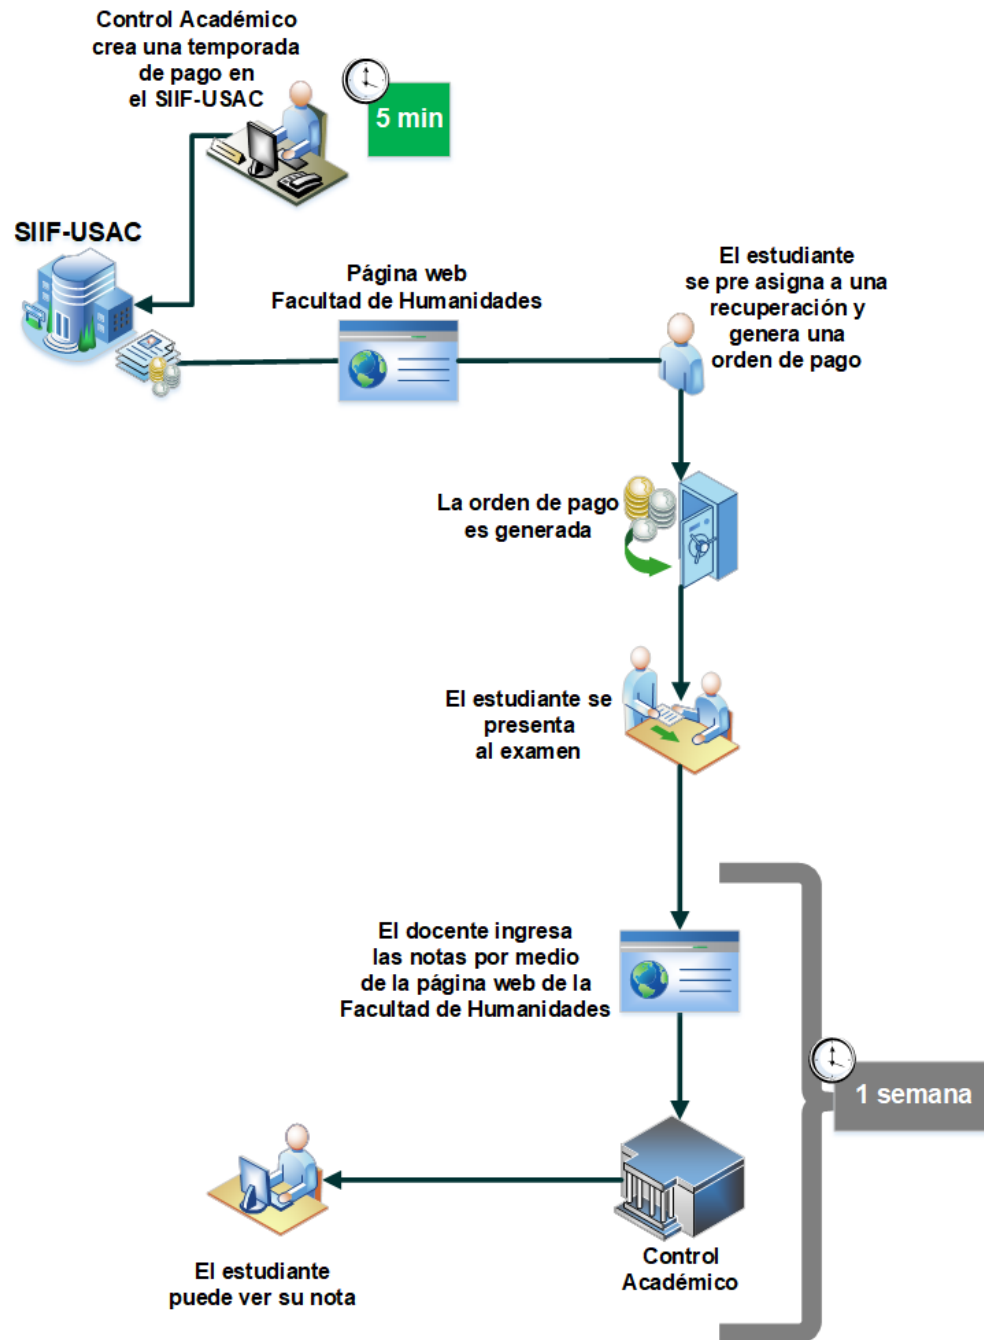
Control Académico crea una temporada de pago en el SIIF-USAC

5 min

SIIF-USAC

Página web Facultad de Humanidades

El estudiante se pre asigna a una recuperación y genera una orden de pago

La orden de pago es generada

El estudiante se presenta al examen

El docente ingresa las notas por medio de la página web de la Facultad de Humanidades

1 semana

El estudiante puede ver su nota

Control Académico